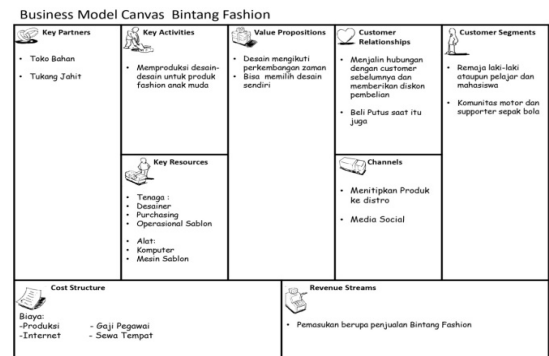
Business Model Canvas Bintang Fashion

Key Partners

- Toko Bahan
- Tukang Jahit

Key Activities

- Memproduksi desain-desain untuk produk fashion anak muda

Key Resources

- Tenaga :
- Desainer
- Purchasing
- Operasional Sablon
- Alat:
- Komputer
- Mesin Sablon

Value Propositions

- Desain mengikuti perkembangan zaman
- Bisa memilih desain sendiri

Customer Relationships

- Menjalin hubungan dengan customer sebelumnya dan memberikan diskon pembelian
- Beli Putus saat itu juga

Channels

- Menitipkan Produk ke distro
- Media Social

Customer Segments

- Remaja laki-laki ataupun pelajar dan mahasiswa
- Komunitas motor dan supporter sepak bola

Cost Structure

Biaya:
-Produksi - Gaji Pegawai
-Internet - Sewa Tempat

Revenue Streams

- Pemasukan berupa penjualan Bintang Fashion